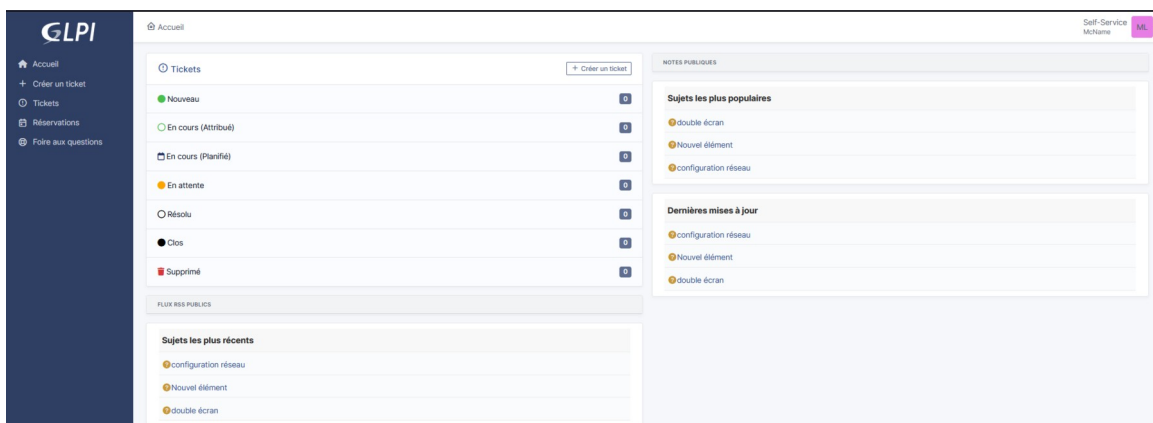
GLPI

Accueil
+ Créer un ticket
Tickets
Réservations
Foire aux questions

Accueil

Self-Service
McName
ML

Tickets
+ Créer un ticket

| | |
|---|---|
| Nouveau | 0 |
| En cours (Attribué) | 0 |
| En cours (Planifié) | 0 |
| En attente | 0 |
| Résolu | 0 |
| Clos | 0 |
| Supprimé | 0 |

FLUX RSS PUBLICS

Sujets les plus récents
configuration réseau
Nouvel élément
double écran

NOTES PUBLIQUES

Sujets les plus populaires
double écran
Nouvel élément
configuration réseau

Dernières mises à jour
configuration réseau
Nouvel élément
double écran